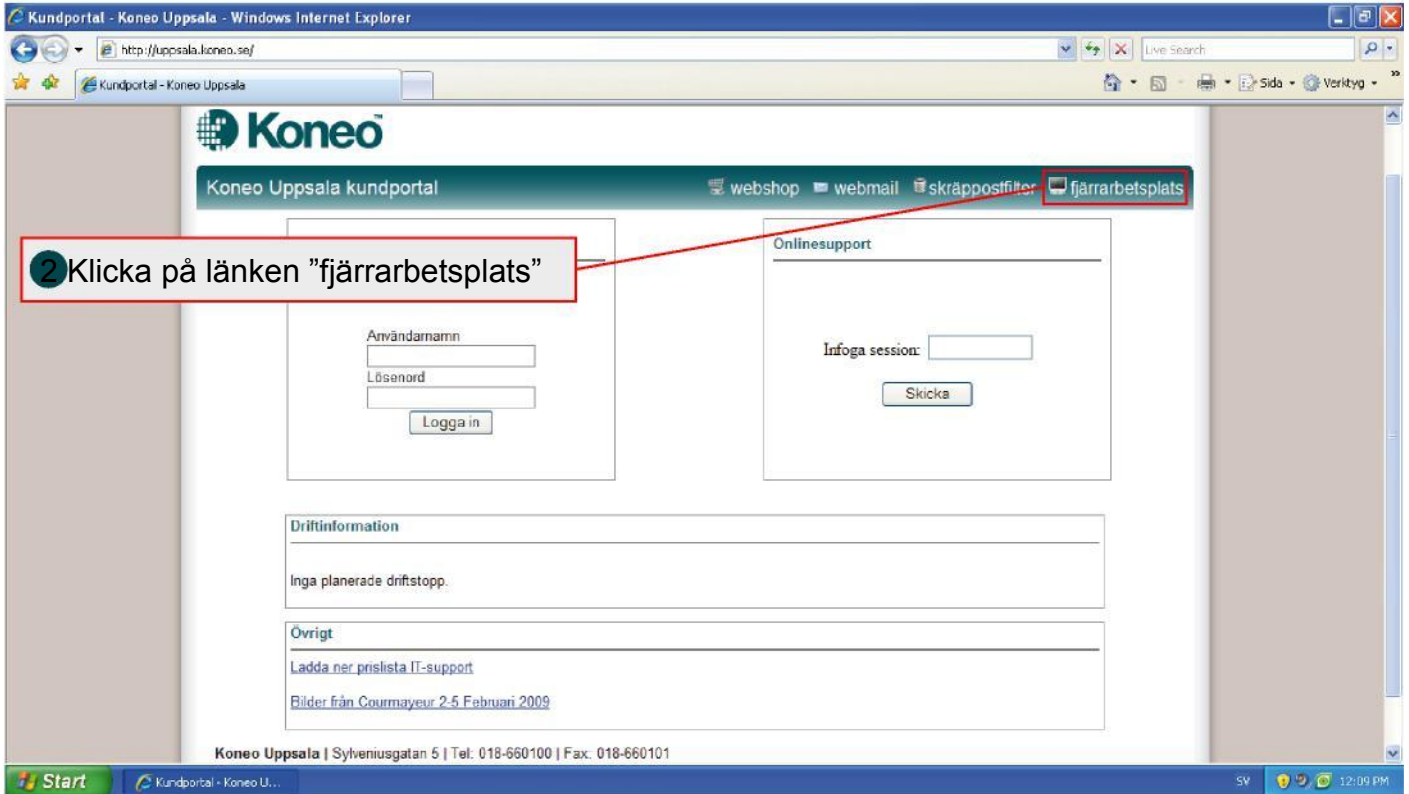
Kundportal - Koneo Uppsala - Windows Internet Explorer

http://uppsala.koneo.se/

Live Search

Kundportal - Koneo Uppsala

Sida • Verktyg •

Koneo

Koneo Uppsala kundportal

webshop webmail skräppostfilter fjärrarbetsplats

2 Klicka på länken ”fjärrarbetsplats”

Användarnamn

Lösenord

Logga in

Onlinesupport

Infoga session:

Skicka

Driftinformation

Inga planerade driftstopp.

Övrigt

Ladda ner prislista IT-support

Bilder från Courmayeur 2-5 Februari 2009

Koneo Uppsala | Sylveniusgatan 5 | Tel: 018-660100 | Fax: 018-660101

Start

Kundportal - Koneo U...

SV

12:09 PM